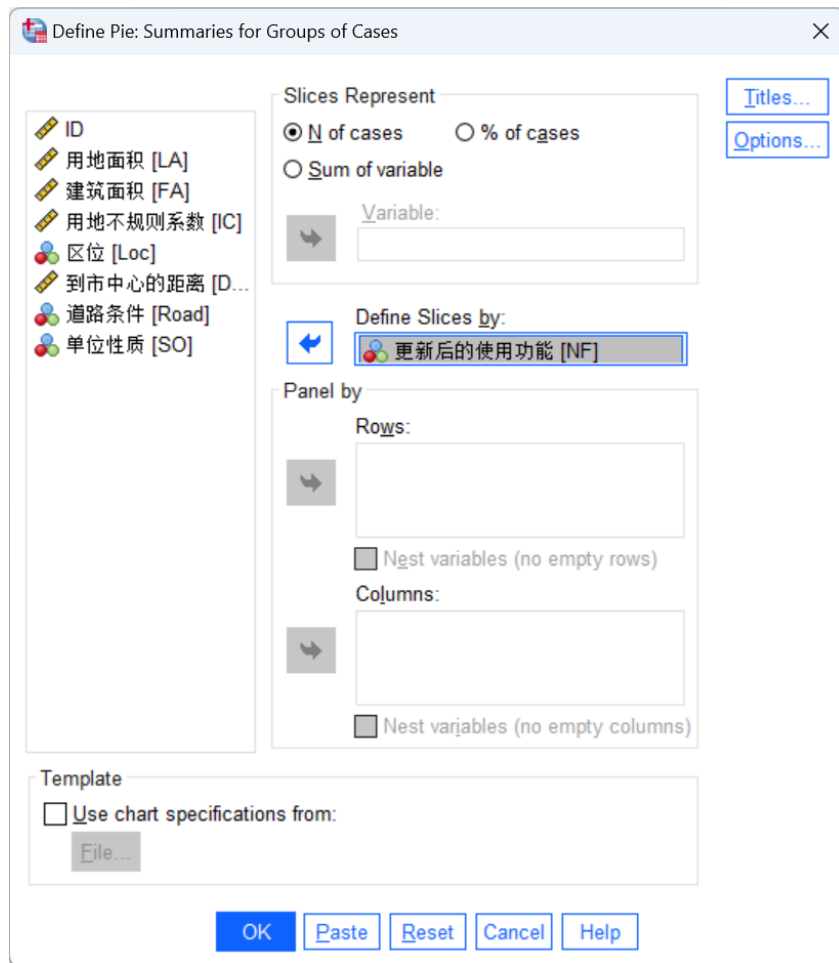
Define Pie: Summaries for Groups of Cases

ID
用地面积 [LA]
建筑面积 [FA]
用地不规则系数 [IC]
区位 [Loc]
到市中心的距离 [D...
道路条件 [Road]
单位性质 [SO]

Slices Represent
N of cases
% of cases
Sum of variable
Variable:

Define Slices by:
更新后的使用功能 [NF]

Panel by
Rows:
Nest variables (no empty rows)
Columns:
Nest variables (no empty columns)

Titles...
Options...

Template
Use chart specifications from:
File...

OK
Paste
Reset
Cancel
Help